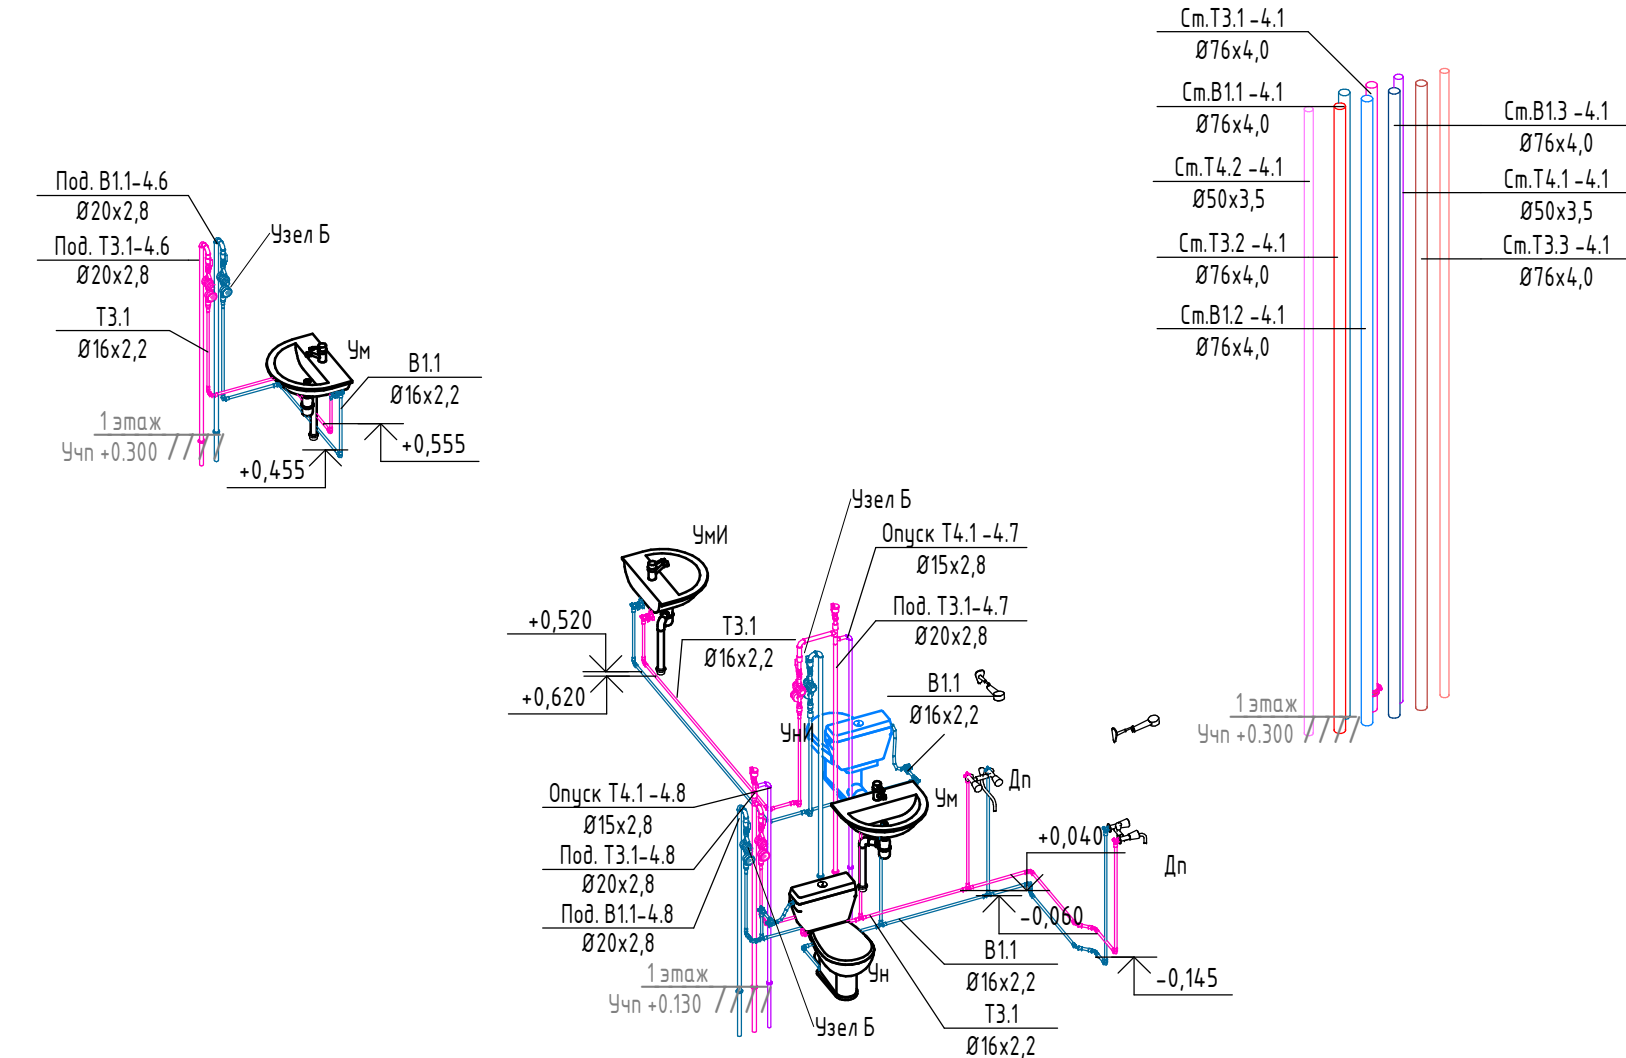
Под. В1.1-4.6
Ø20х2,8
Под. Т3.1-4.6
Ø20х2,8
Узел Б
Т3.1
Ø16х2,2
Ум
В1.1
Ø16х2,2
1 этаж
Учп +0.300
+0,555
+0,455

Ст.Т3.1 -4.1
Ø76х4,0
Ст.В1.1 -4.1
Ø76х4,0
Ст.Т4.2 -4.1
Ø50х3,5
Ст.Т3.2 -4.1
Ø76х4,0
Ст.В1.2 -4.1
Ø76х4,0
Ст.В1.3 -4.1
Ø76х4,0
Ст.Т4.1 -4.1
Ø50х3,5
Ст.Т3.3 -4.1
Ø76х4,0
1 этаж
Учп +0.300

Узел Б
УмИ
Опуск Т4.1 -4.7
Ø15х2,8
Под. Т3.1-4.7
Ø20х2,8
+0,520
Т3.1
Ø16х2,2
+0,620
В1.1
Ø16х2,2
УнИ
Дп
Ум
Опуск Т4.1 -4.8
Ø15х2,8
Под. Т3.1-4.8
Ø20х2,8
Под. В1.1-4.8
Ø20х2,8
+0,040
Дп
-0,060
В1.1
Ø16х2,2
-0,145
1 этаж
Учп +0.130
Ун
Т3.1
Узел Б
Ø16х2,2